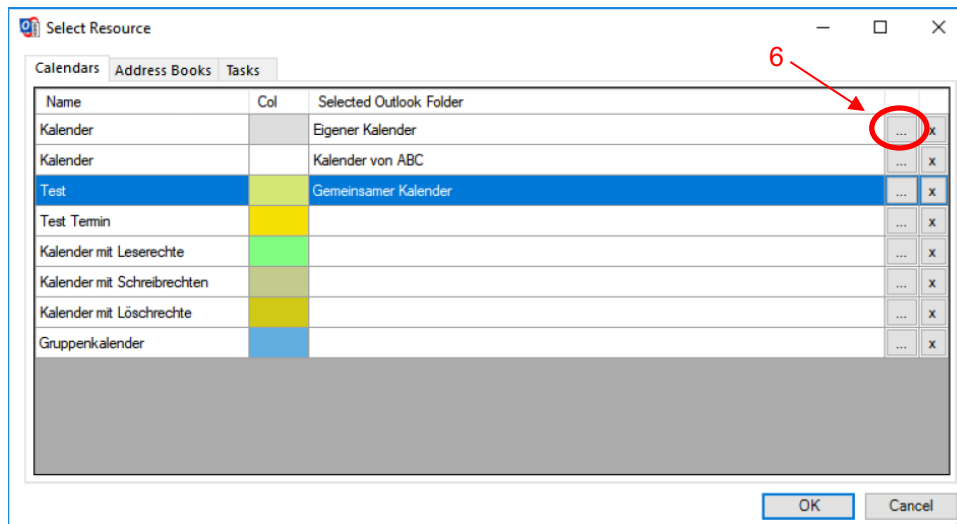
Select Resource

Calendars | Address Books | Tasks

6

| Name | Col | Selected Outlook Folder | | |
|---|---|---|---|---|
| Kalender | | Eigener Kalender | ... | x |
| Kalender | | Kalender von ABC | ... | x |
| Test | | Gemeinsamer Kalender | ... | x |
| Test Termin | | | ... | x |
| Kalender mit Leserechte | | | ... | x |
| Kalender mit Schreibrechten | | | ... | x |
| Kalender mit Löschrechte | | | ... | x |
| Gruppenkalender | | | ... | x |

OK Cancel